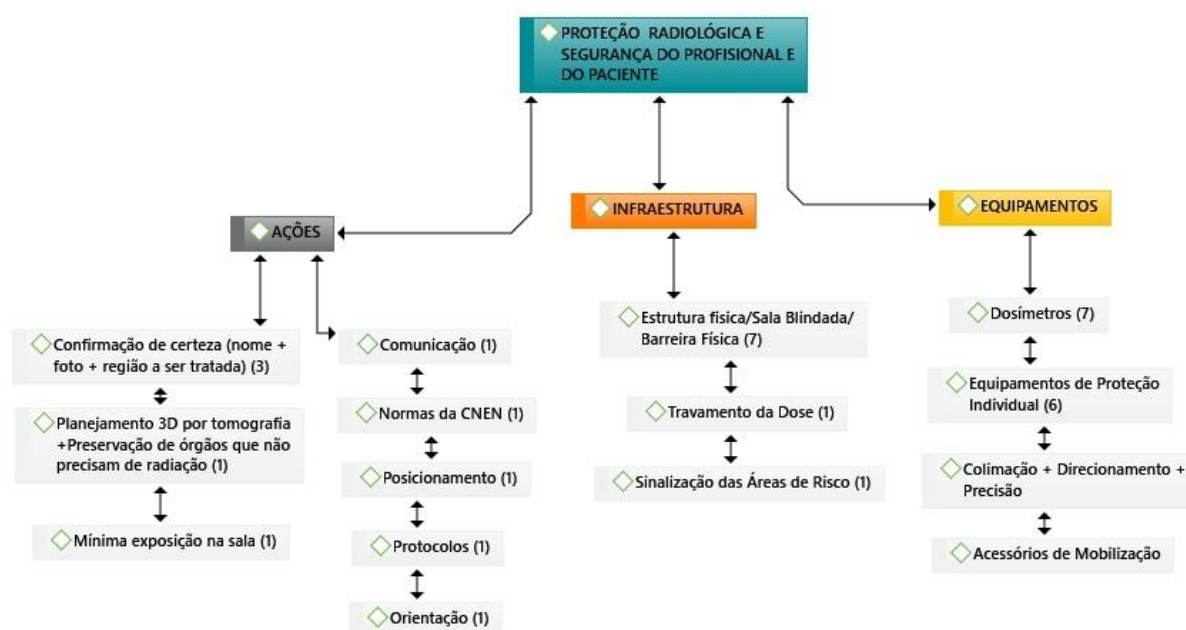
PROTEÇÃO RADIOLÓGICA E SEGURANÇA DO PROFISIONAL E DO PACIENTE

AÇÕES

INFRAESTRUTURA

EQUIPAMENTOS

Confirmação de certeza (nome + foto + região a ser tratada) (3)

Planejamento 3D por tomografia +Preservação de órgãos que não precisam de radiação (1)

Mínima exposição na sala (1)

Comunicação (1)

Normas da CNEN (1)

Posicionamento (1)

Protocolos (1)

Orientação (1)

Estrutura física/Sala Blindada/ Barreira Física (7)

Travamento da Dose (1)

Sinalização das Áreas de Risco (1)

Dosímetros (7)

Equipamentos de Proteção Individual (6)

Colimação + Direcionamento + Precisão

Acessórios de Mobilização